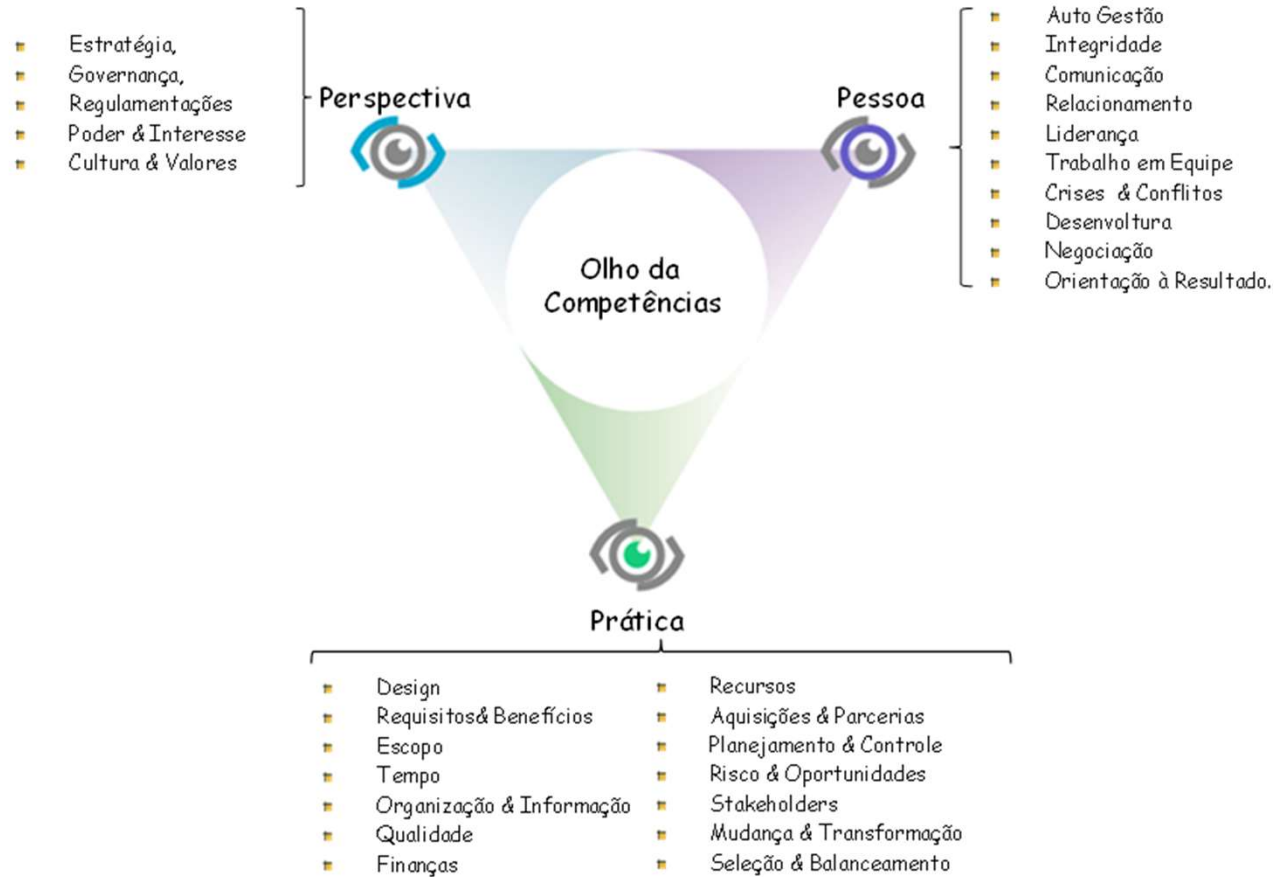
- Estratégia,
- Governança,
- Regulamentações
- Poder & Interesse
- Cultura & Valores

Perspectiva

Pessoa

- Auto Gestão
- Integridade
- Comunicação
- Relacionamento
- Liderança
- Trabalho em Equipe
- Crises & Conflitos
- Desenvoltura
- Negociação
- Orientação à Resultado.

Olho da Competências

Prática

- Design
- Requisitos& Benefícios
- Escopo
- Tempo
- Organização & Informação
- Qualidade
- Finanças

- Recursos
- Aquisições & Parcerias
- Planejamento & Controle
- Risco & Oportunidades
- Stakeholders
- Mudança & Transformação
- Seleção & Balanceamento